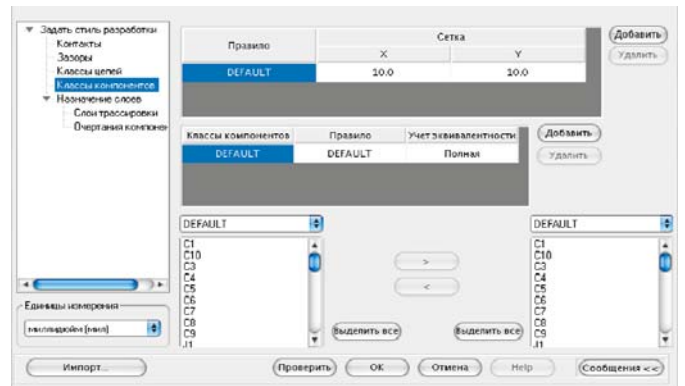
Задать стиль разработки
Контакты
Зазоры
Классы цепей
Классы компонентов
Назначение слоев
Слои трассировки
Очертания компонен

| Правило | Сетка X | Сетка Y |
|---|---|---|
| DEFAULT | 10.0 | 10.0 |

Добавить
Удалить

| Классы компонентов | Правило | Учет эквивалентности |
|---|---|---|
| DEFAULT | DEFAULT | Полная |

Добавить
Удалить

DEFAULT
C1
C10
C3
C4
C5
C6
C7
C8
C9
J1

>
<

Выделить все
Выделить все

DEFAULT
C1
C10
C3
C4
C5
C6
C7
C8
C9
J1

Единицы измерения
миллидюйм [мил]

Импорт...
Проверить
OK
Отмена
Help
Сообщения <<